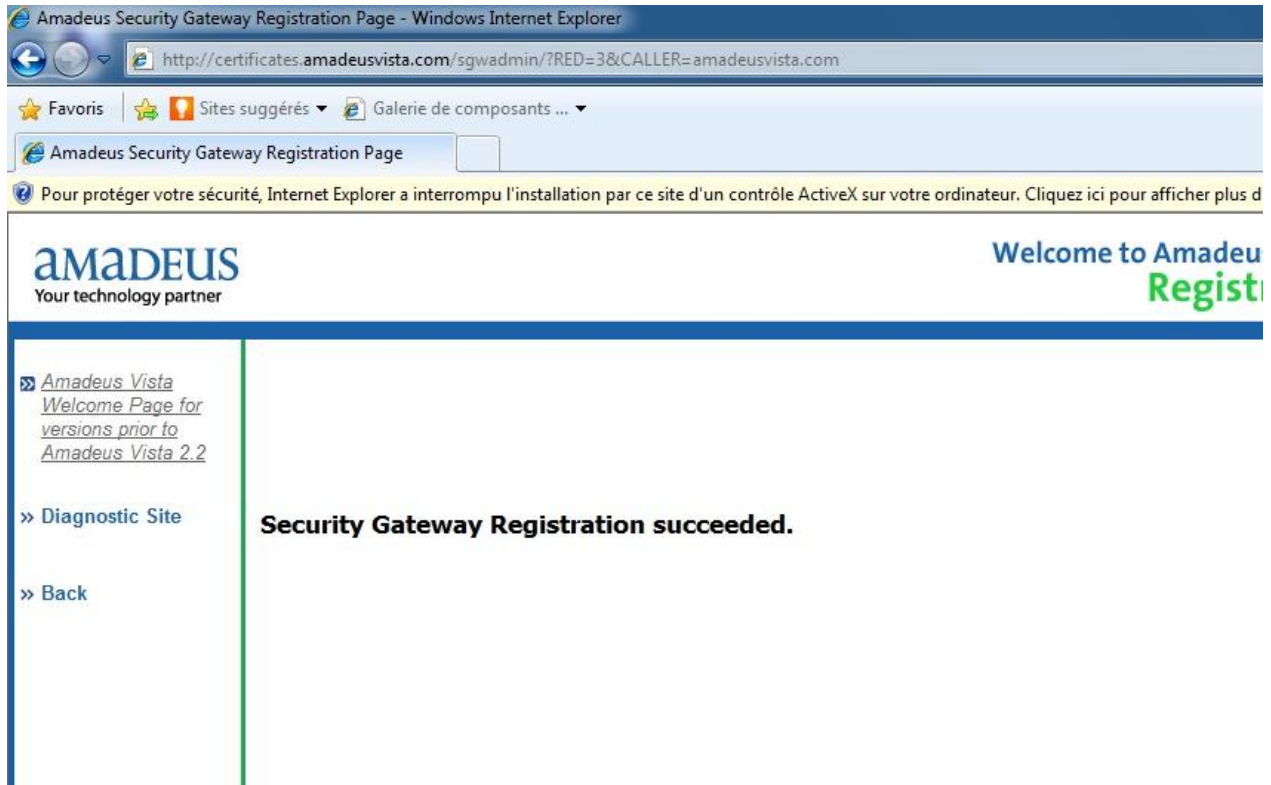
Amadeus Security Gateway Registration Page - Windows Internet Explorer

http://certificates.amadeusvista.com/sgwadmin/?RED=3&CALLER=amadeusvista.com

Favoris | Sites suggérés ▾ Galerie de composants ... ▾

Amadeus Security Gateway Registration Page

Pour protéger votre sécurité, Internet Explorer a interrompu l'installation par ce site d'un contrôle ActiveX sur votre ordinateur. Cliquez ici pour afficher plus d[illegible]

amadeus
Your technology partner

Welcome to Amadeu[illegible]
Registr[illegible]

Amadeus Vista Welcome Page for versions prior to Amadeus Vista 2.2

» Diagnostic Site

» Back

Security Gateway Registration succeeded.